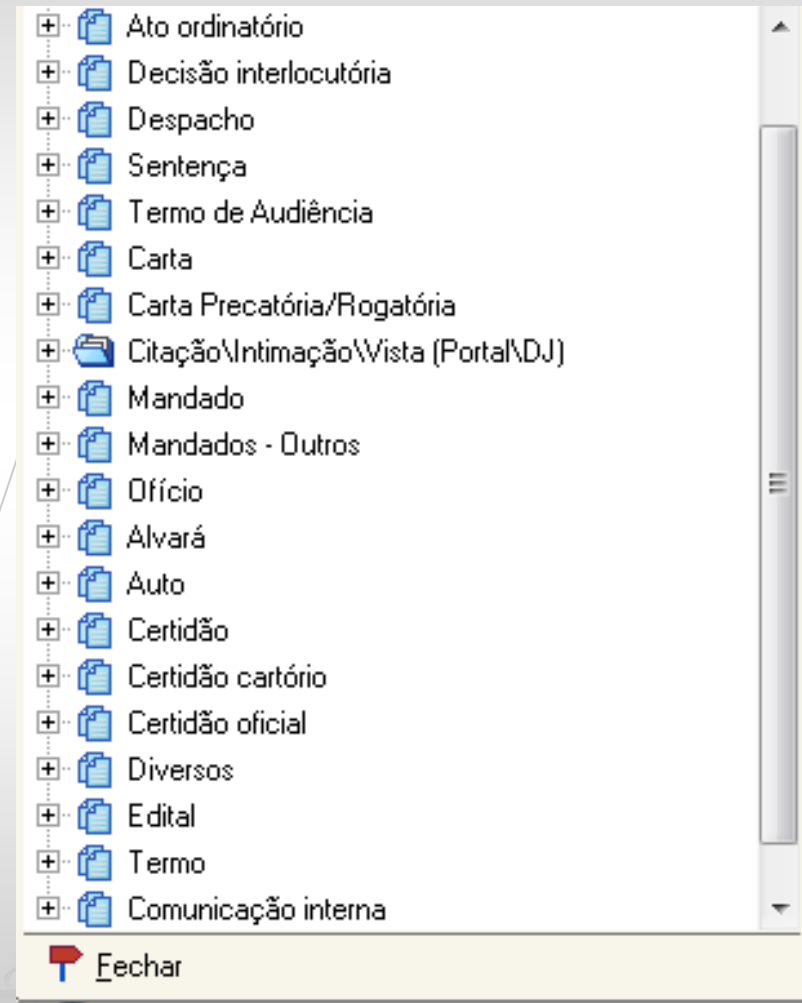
Ato ordinatório
Decisão interlocutória
Despacho
Sentença
Termo de Audiência
Carta
Carta Precatória/Rogatória
Citação\Intimação\Vista (Portal\DJ)
Mandado
Mandados - Outros
Ofício
Alvará
Auto
Certidão
Certidão cartório
Certidão oficial
Diversos
Edital
Termo
Comunicação interna
Fechar